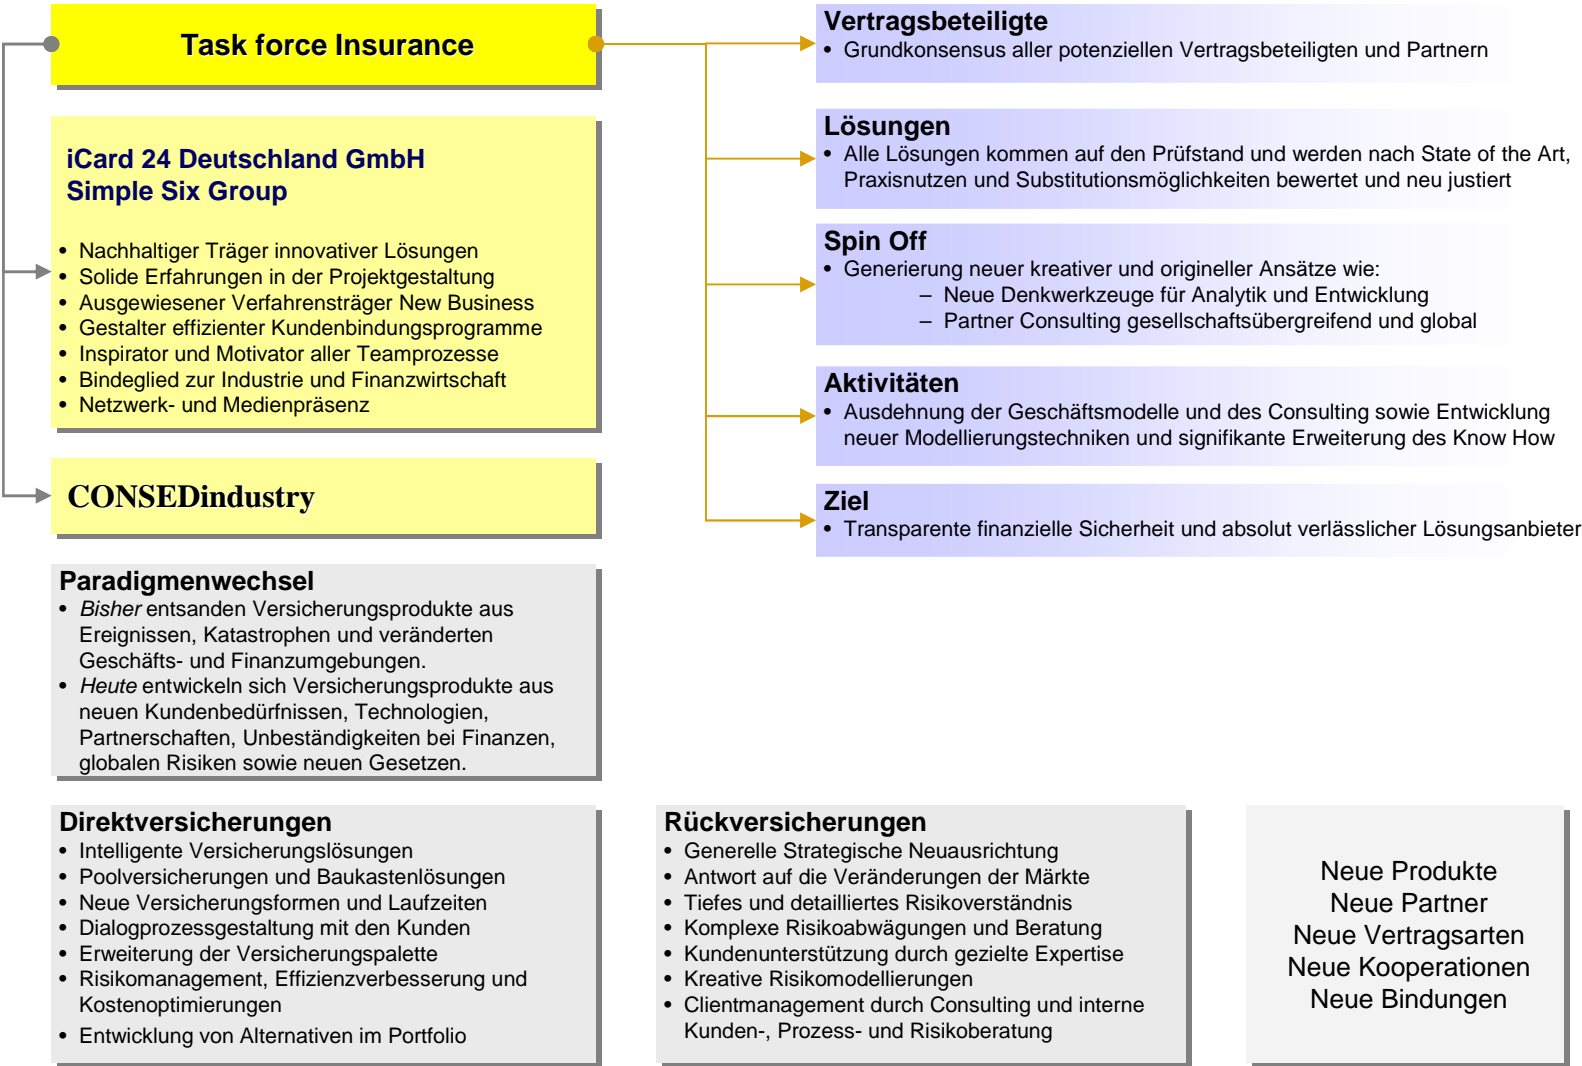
Task force Insurance

iCard 24 Deutschland GmbH
Simple Six Group

- Nachhaltiger Träger innovativer Lösungen
- Solide Erfahrungen in der Projektgestaltung
- Ausgewiesener Verfahrensträger New Business
- Gestalter effizienter Kundenbindungsprogramme
- Inspirator und Motivator aller Teamprozesse
- Bindeglied zur Industrie und Finanzwirtschaft
- Netzwerk- und Medienpräsenz

CONSEDindustry

Vertragsbeteiligte
- Grundkonsensus aller potenziellen Vertragsbeteiligten und Partnern

Lösungen
- Alle Lösungen kommen auf den Prüfstand und werden nach State of the Art, Praxisnutzen und Substitutionsmöglichkeiten bewertet und neu justiert

Spin Off
- Generierung neuer kreativer und origineller Ansätze wie:
  – Neue Denkwerkzeuge für Analytik und Entwicklung
  – Partner Consulting gesellschaftsübergreifend und global

Aktivitäten
- Ausdehnung der Geschäftsmodelle und des Consulting sowie Entwicklung neuer Modellierungstechniken und signifikante Erweiterung des Know How

Ziel
- Transparente finanzielle Sicherheit und absolut verlässlicher Lösungsanbieter

Paradigmenwechsel
- *Bisher* entsanden Versicherungsprodukte aus Ereignissen, Katastrophen und veränderten Geschäfts- und Finanzumgebungen.
- *Heute* entwickeln sich Versicherungsprodukte aus neuen Kundenbedürfnissen, Technologien, Partnerschaften, Unbeständigkeiten bei Finanzen, globalen Risiken sowie neuen Gesetzen.

Direktversicherungen
- Intelligente Versicherungslösungen
- Poolversicherungen und Baukastenlösungen
- Neue Versicherungsformen und Laufzeiten
- Dialogprozessgestaltung mit den Kunden
- Erweiterung der Versicherungspalette
- Risikomanagement, Effizienzverbesserung und Kostenoptimierungen
- Entwicklung von Alternativen im Portfolio

Rückversicherungen
- Generelle Strategische Neuausrichtung
- Antwort auf die Veränderungen der Märkte
- Tiefes und detailliertes Risikoverständnis
- Komplexe Risikoabwägungen und Beratung
- Kundenunterstützung durch gezielte Expertise
- Kreative Risikomodellierungen
- Clientmanagement durch Consulting und interne Kunden-, Prozess- und Risikoberatung

Neue Produkte
Neue Partner
Neue Vertragsarten
Neue Kooperationen
Neue Bindungen